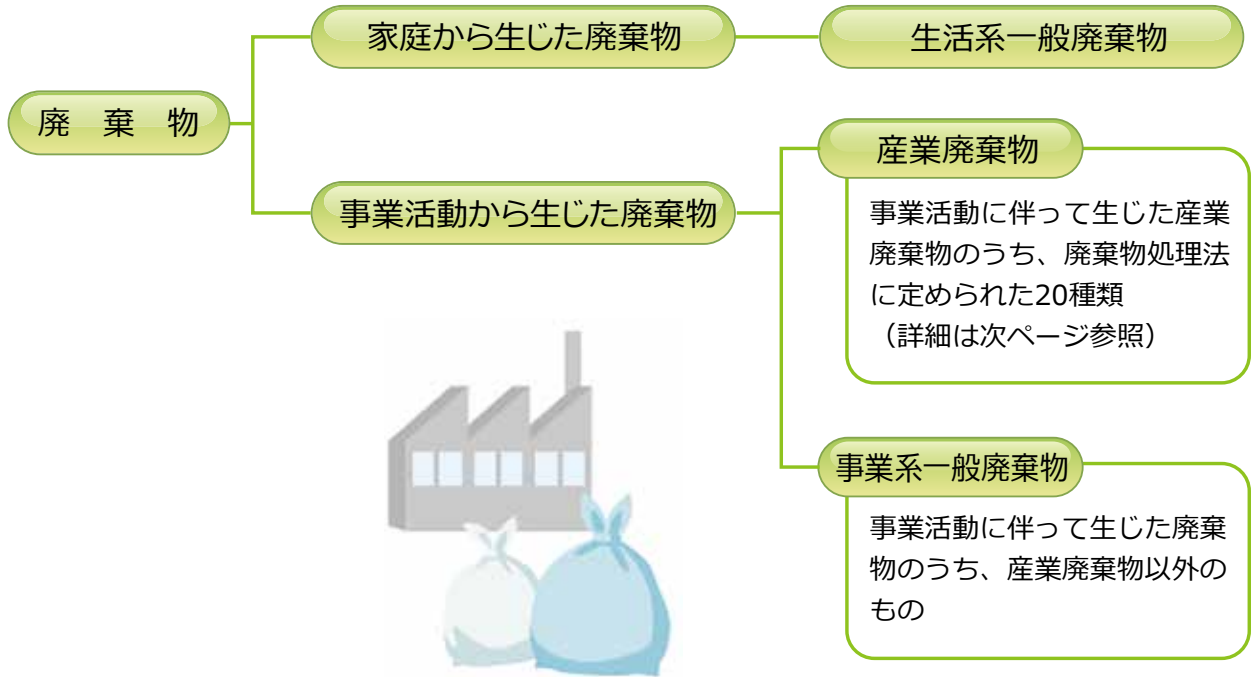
廃　棄　物

家庭から生じた廃棄物

生活系一般廃棄物

事業活動から生じた廃棄物

産業廃棄物

事業活動に伴って生じた産業廃棄物のうち、廃棄物処理法に定められた20種類
（詳細は次ページ参照）

事業系一般廃棄物

事業活動に伴って生じた廃棄物のうち、産業廃棄物以外のもの